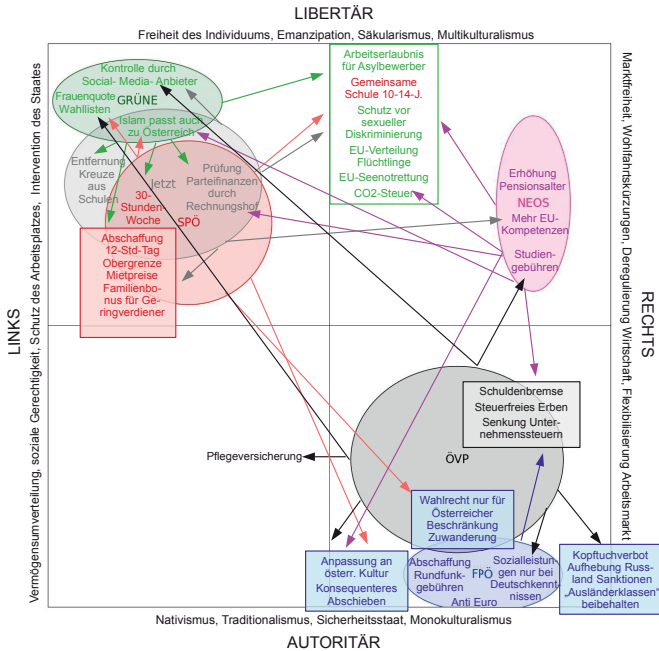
LIBERTÄR

Freiheit des Individuums, Emanzipation, Säkularismus, Multikulturalismus

LINKS

Vermögensumverteilung, soziale Gerechtigkeit, Schutz des Arbeitsplatzes, Intervention des Staates

RECHTS

Marktfreiheit, Wohlfahrtskürzungen, Deregulierung Wirtschaft, Flexibilisierung Arbeitsmarkt

AUTORITÄR

Nativismus, Traditionalismus, Sicherheitsstaat, Monokulturalismus

Kontrolle durch Social- Media- Anbieter

Frauenquote Wahllisten

GRÜNE

Islam passt auch zu Österreich

Entfernung Kreuze aus Schulen

Jetzt

30-Stunden Woche

Prüfung Parteifinanzen durch Rechnungshof

SPÖ

Abschaffung 12-Std-Tag Obergrenze Mietpreise Familienbonus für Geringverdiener

Arbeitserlaubnis für Asylbewerber

Gemeinsame Schule 10-14-J.

Schutz vor sexueller Diskriminierung

EU-Verteilung Flüchtlinge

EU-Seenotrettung

CO2-Steuer

Erhöhung Pensionsalter

NEOS

Mehr EU-Kompetenzen

Studiengebühren

Schuldenbremse

Steuerfreies Erben

Senkung Unternehmenssteuern

ÖVP

Pflegeversicherung

Wahlrecht nur für Österreicher Beschränkung Zuwanderung

Anpassung an österr. Kultur Konsequenteres Abschieben

Abschaffung Rundfunkgebühren

FPÖ

Anti Euro

Sozialleistungen nur bei Deutschkenntnissen

Kopftuchverbot Aufhebung Russland Sanktionen „Ausländerklassen" beibehalten